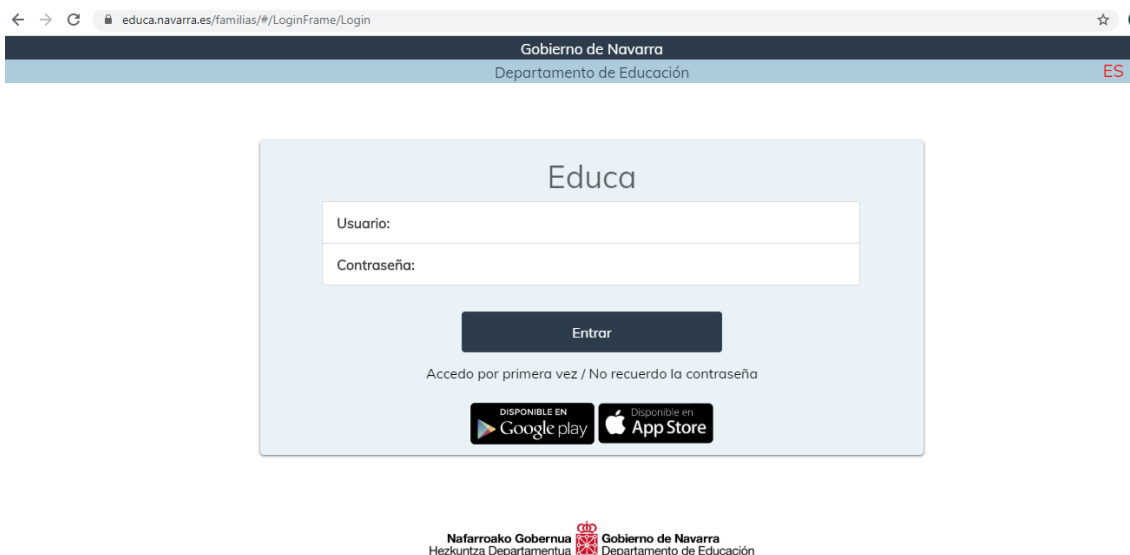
educa.navarra.es/familias/#/LoginFrame/Login

Gobierno de Navarra
Departamento de Educación
ES

Educa

Usuario:

Contraseña:

Entrar

Accedo por primera vez / No recuerdo la contraseña

DISPONIBLE EN Google play

Disponible en App Store

Nafarroako Gobernua
Hezkuntza Departamentua
Gobierno de Navarra
Departamento de Educación